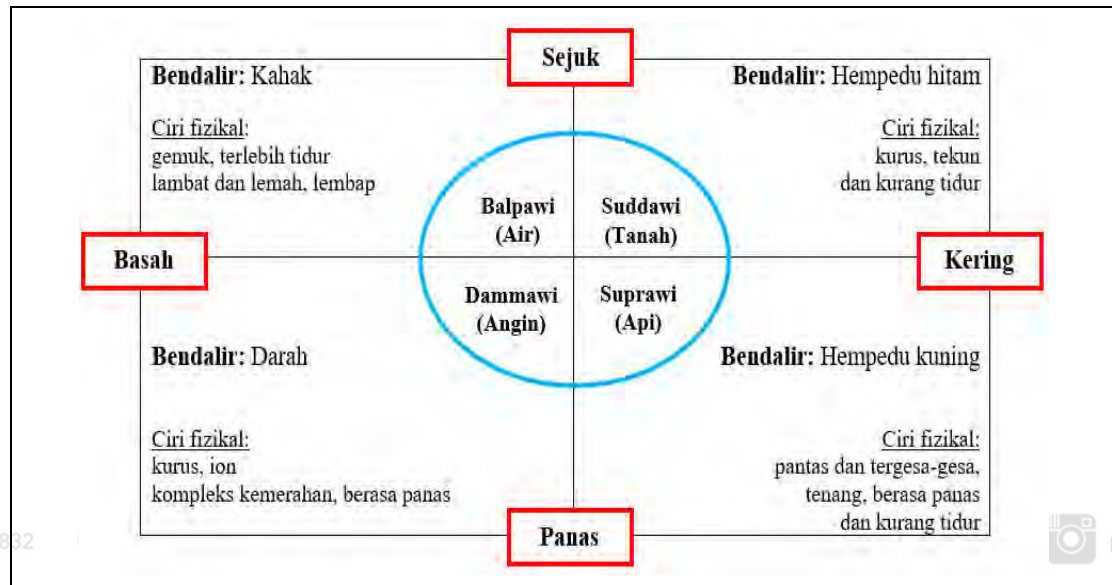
Sejuk

Bendalir: Kahak

Ciri fizikal:
gemuk, terlebih tidur
lambat dan lemah, lembap

Bendalir: Hempedu hitam

Ciri fizikal:
kurus, tekun
dan kurang tidur

Balpawi
(Air)

Suddawi
(Tanah)

Basah

Kering

Dammawi
(Angin)

Suprawi
(Api)

Bendalir: Darah

Bendalir: Hempedu kuning

Ciri fizikal:
kurus, ion
kompleks kemerahan, berasa panas

Ciri fizikal:
pantas dan tergesa-gesa,
tenang, berasa panas
dan kurang tidur

832

Panas